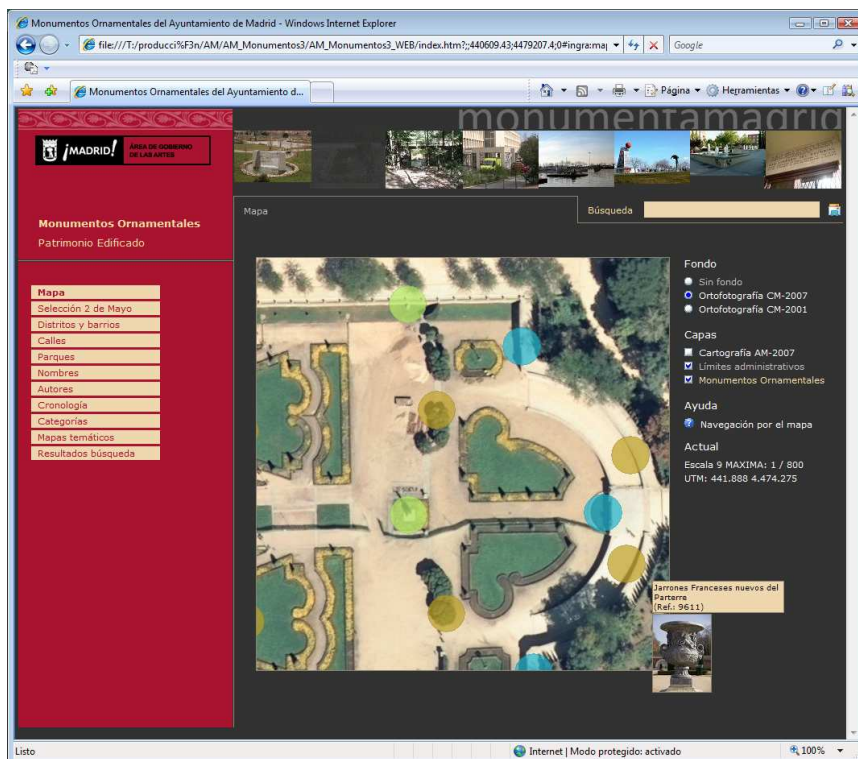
Monumentos Ornamentales del Ayuntamiento de Madrid - Windows Internet Explorer

file:///T:/producci%F3n/AM/AM_Monumentos3/AM_Monumentos3_WEB/index.htm?;;440609.43;4479207.4;0#ingra:maj

Google

Monumentos Ornamentales del Ayuntamiento d...

Página Herramientas

¡MADRID! ÁREA DE GOBIERNO DE LAS ARTES

monumentamadrid

Monumentos Ornamentales
Patrimonio Edificado

Mapa

Búsqueda

Mapa
Selección 2 de Mayo
Distritos y barrios
Calles
Parques
Nombres
Autores
Cronología
Categorías
Mapas temáticos
Resultados búsqueda

Fondo
Sin fondo
Ortofotografía CM-2007
Ortofotografía CM-2001

Capas
Cartografía AM-2007
Límites administrativos
Monumentos Ornamentales

Ayuda
Navegación por el mapa

Actual
Escala 9 MAXIMA: 1 / 800
UTM: 441.888 4.474.275

Jarrones Franceses nuevos del Parterre
(Ref.: 9611)

Listo

Internet | Modo protegido: activado

100%